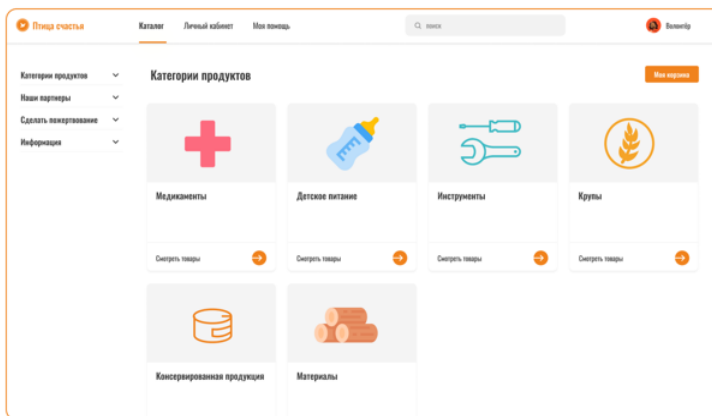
Птица счастья

Каталог

Личный кабинет

Моя помощь

поиск

Волонтёр

Категории продуктов

Наши партнеры

Сделать пожертвование

Информация

Категории продуктов

Моя корзина

Медикаменты

Смотреть товары

Детское питание

Смотреть товары

Инструменты

Смотреть товары

Крупы

Смотреть товары

Консервированная продукция

Материалы